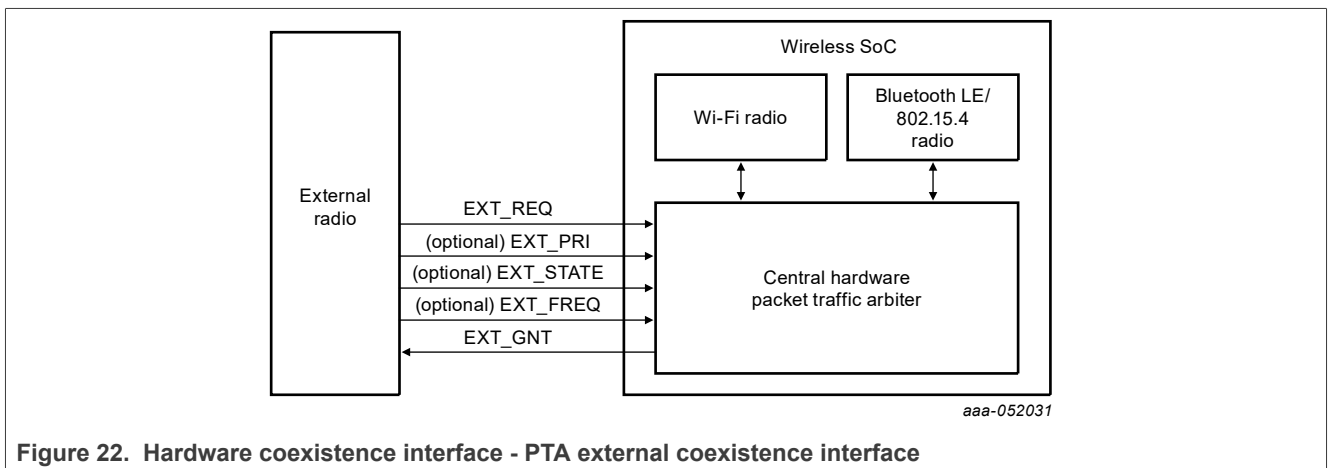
Wireless SoC

Wi-Fi radio

Bluetooth LE/ 802.15.4 radio

External radio

EXT_REQ

(optional) EXT_PRI

(optional) EXT_STATE

(optional) EXT_FREQ

EXT_GNT

Central hardware packet traffic arbiter

aaa-052031

Figure 22. Hardware coexistence interface - PTA external coexistence interface